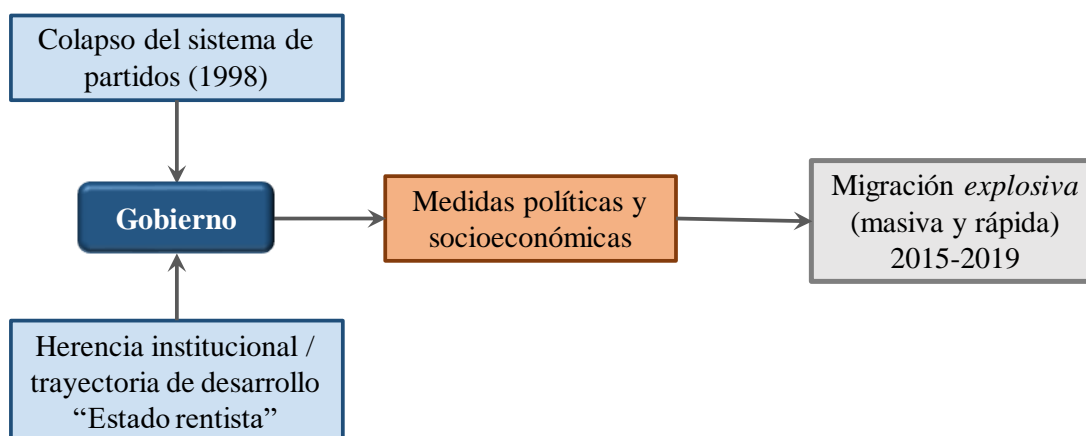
Colapso del sistema de partidos (1998)

Gobierno

Medidas políticas y socioeconómicas

Migración *explosiva* (masiva y rápida) 2015-2019

Herencia institucional / trayectoria de desarrollo “Estado rentista”